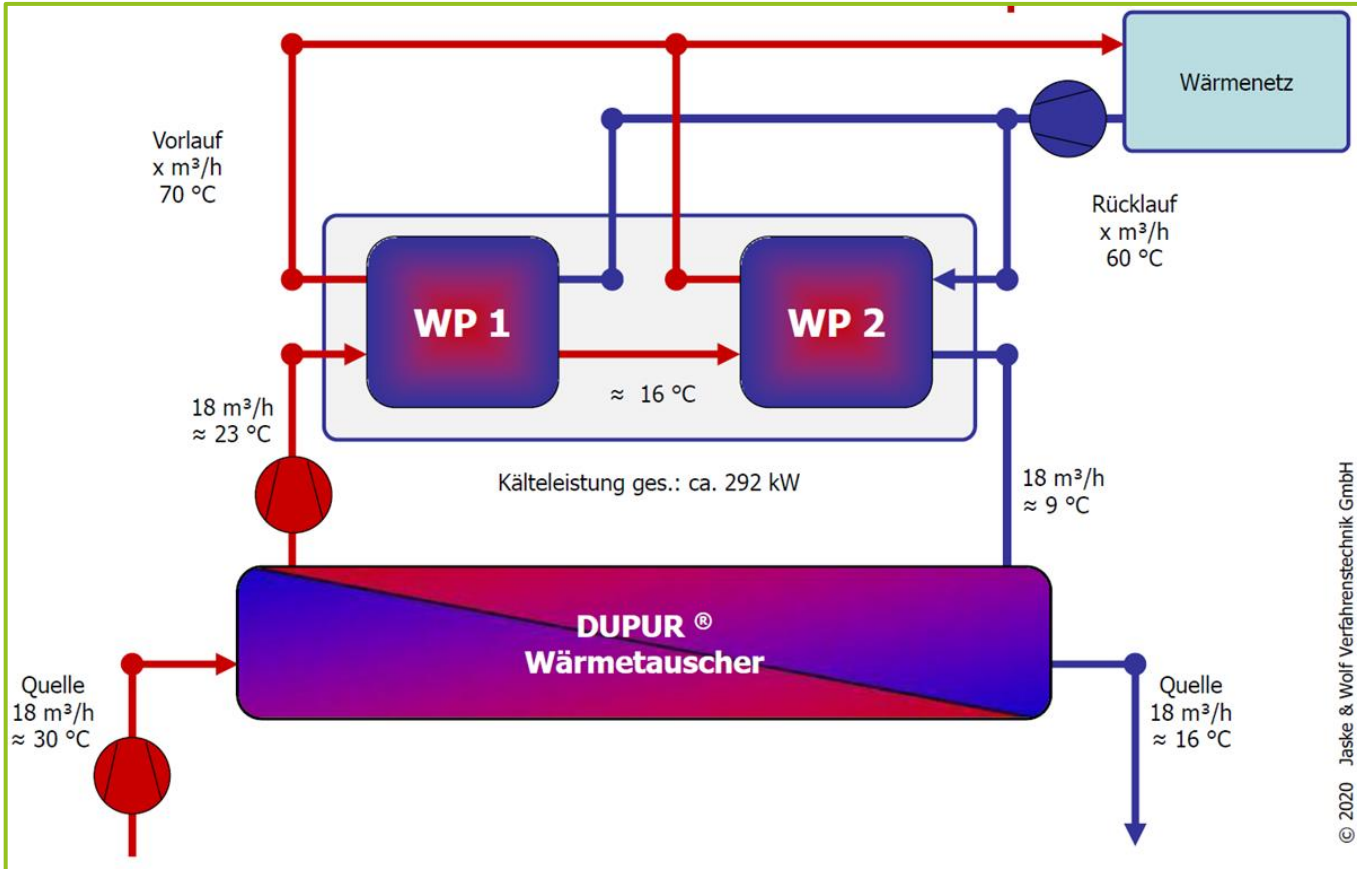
Wärmenetz

Vorlauf
x m³/h
70 °C

Rücklauf
x m³/h
60 °C

WP 1

WP 2

≈ 16 °C

18 m³/h
≈ 23 °C

Kälteleistung ges.: ca. 292 kW

18 m³/h
≈ 9 °C

DUPUR ®
Wärmetauscher

Quelle
18 m³/h
≈ 30 °C

Quelle
18 m³/h
≈ 16 °C

© 2020 Jaske & Wolf Verfahrenstechnik GmbH